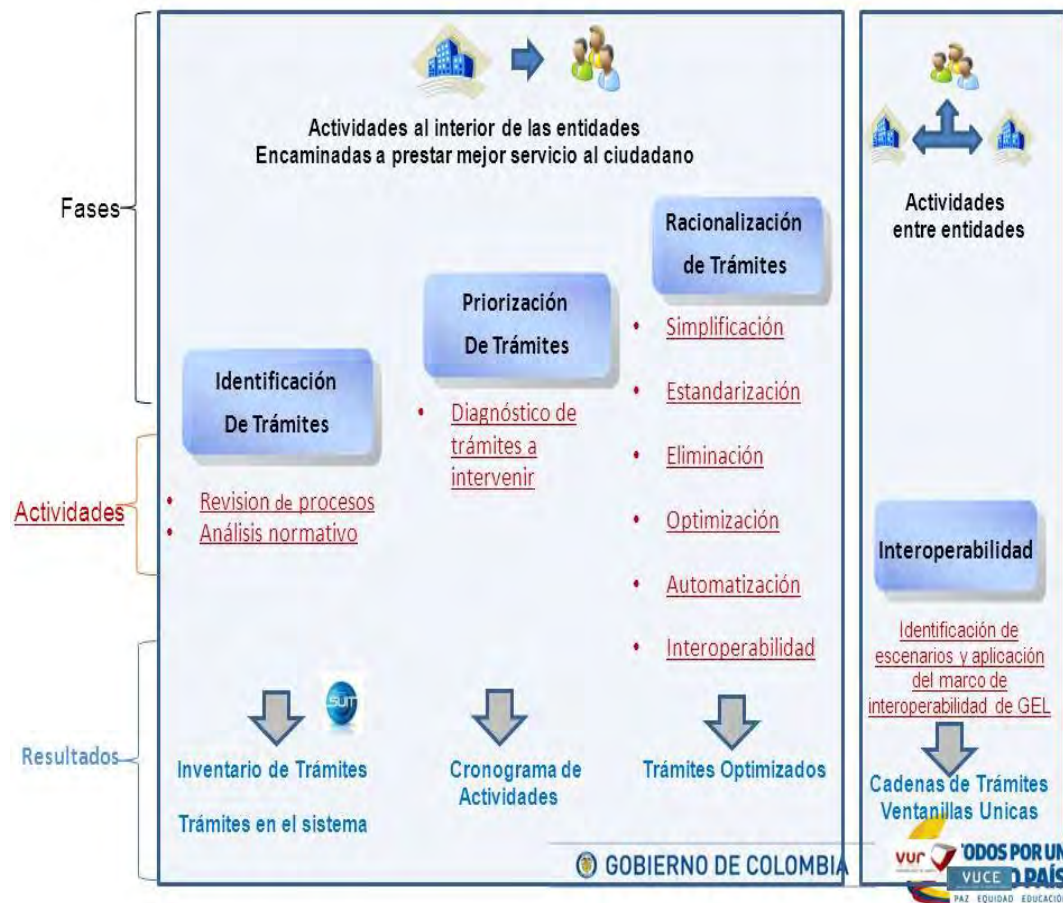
Actividades al interior de las entidades
Encaminadas a prestar mejor servicio al ciudadano

Actividades entre entidades

Fases

Racionalización de Trámites

Priorización De Trámites

Identificación De Trámites

• Simplificación
• Estandarización
• Eliminación
• Optimización
• Automatización
• Interoperabilidad

• Diagnóstico de trámites a intervenir

Actividades

• Revision de procesos
• Análisis normativo

Interoperabilidad

Identificación de escenarios y aplicación del marco de interoperabilidad de GEL

SUIT

Resultados

Inventario de Trámites

Trámites en el sistema

Cronograma de Actividades

Trámites Optimizados

Cadenas de Trámites
Ventanillas Unicas

GOBIERNO DE COLOMBIA

VUR VUCE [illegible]ODOS POR UN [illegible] PAÍS
PAZ EQUIDAD EDUCACIÓ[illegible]